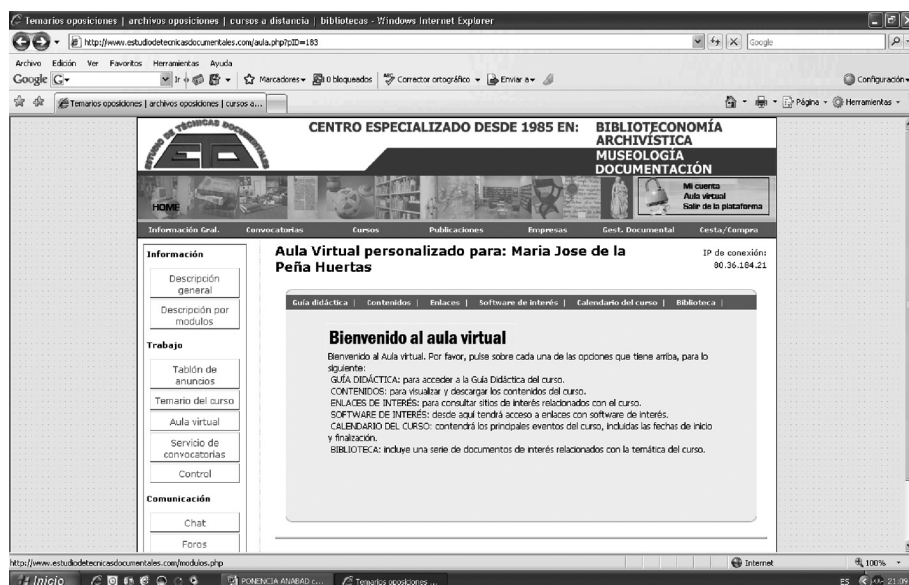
Temarios oposiciones | archivos oposiciones | cursos a distancia | bibliotecas - Windows Internet Explorer

http://www.estudiodetecnicasdocumentales.com/aula.php?pID=183

Google

Archivo Edición Ver Favoritos Herramientas Ayuda

Google G- Ir Marcadores 0 bloqueados Corrector ortográfico Enviar a Configuración

Temarios oposiciones | archivos oposiciones | cursos a...

Página Herramientas

ESTUDIO DE TÉCNICAS DOCUMENTALES

CENTRO ESPECIALIZADO DESDE 1985 EN: BIBLIOTECONOMÍA ARCHIVÍSTICA MUSEOLOGÍA DOCUMENTACIÓN

HOME

Mi cuenta
Aula virtual
Salir de la plataforma

Información Gral. Convocatorias Cursos Publicaciones Empresas Gest. Documental Cesta/Compra

Información

Descripción general

Descripción por modulos

Trabajo

Tablón de anuncios

Temario del curso

Aula virtual

Servicio de convocatorias

Control

Comunicación

Chat

Foros

Aula Virtual personalizado para: Maria Jose de la Peña Huertas

IP de conexión: 80.36.184.21

Guía didáctica | Contenidos | Enlaces | Software de interés | Calendario del curso | Biblioteca |

Bienvenido al aula virtual

Bienvenido al Aula virtual. Por favor, pulse sobre cada una de las opciones que tiene arriba, para lo siguiente:
GUÍA DIDÁCTICA: para acceder a la Guía Didáctica del curso.
CONTENIDOS: para visualizar y descargar los contenidos del curso.
ENLACES DE INTERÉS: para consultar sitios de interés relacionados con el curso.
SOFTWARE DE INTERÉS: desde aquí tendrá acceso a enlaces con software de interés.
CALENDARIO DEL CURSO: contendrá los principales eventos del curso, incluidas las fechas de inicio y finalización.
BIBLIOTECA: incluye una serie de documentos de interés relacionados con la temática del curso.

http://www.estudiodetecnicasdocumentales.com/modulos.php

Internet 100%

Inicio PONENCIA ANABAD c... Temarios oposiciones ... ES 21:09